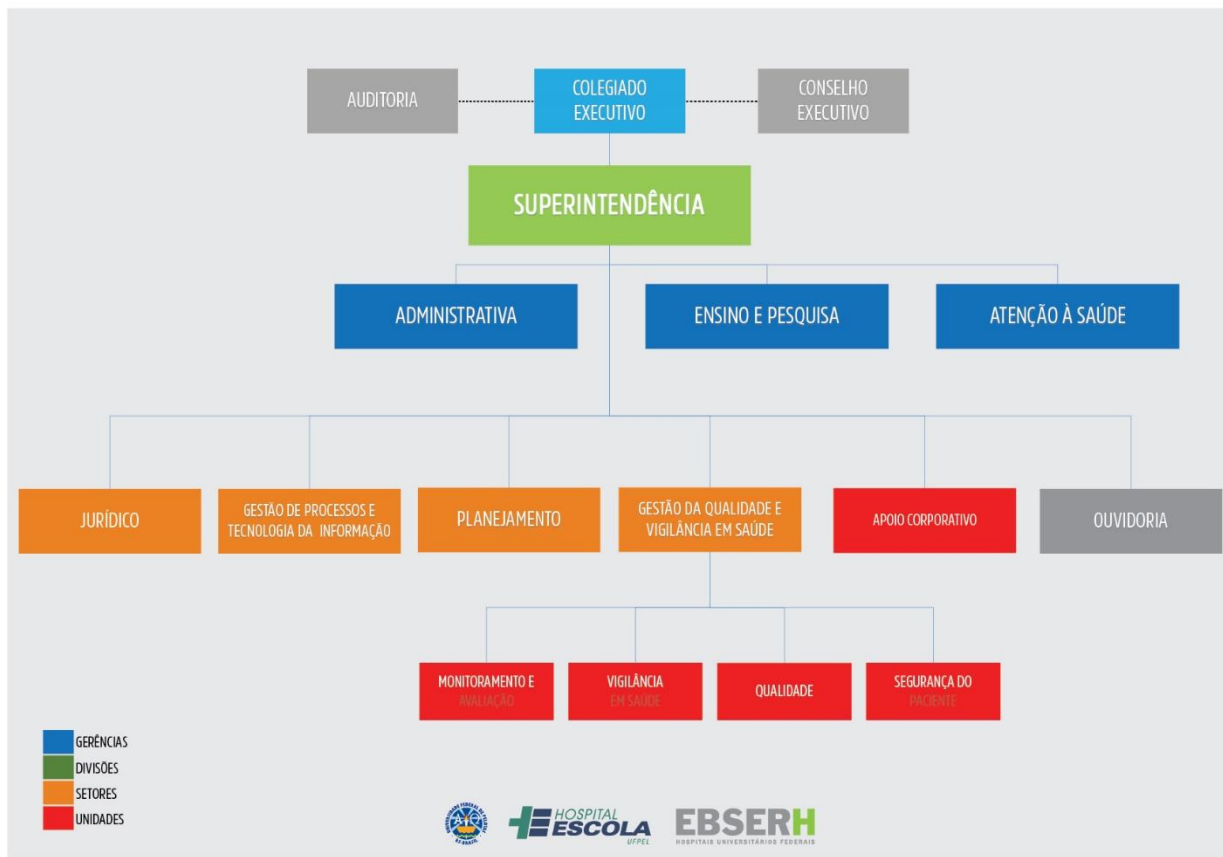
AUDITORIA

COLEGIADO EXECUTIVO

CONSELHO EXECUTIVO

SUPERINTENDÊNCIA

ADMINISTRATIVA

ENSINO E PESQUISA

ATENÇÃO À SAÚDE

JURÍDICO

GESTÃO DE PROCESSOS E TECNOLOGIA DA INFORMAÇÃO

PLANEJAMENTO

GESTÃO DA QUALIDADE E VIGILÂNCIA EM SAÚDE

APOIO CORPORATIVO

OUVIDORIA

MONITORAMENTO E AVALIAÇÃO

VIGILÂNCIA EM SAÚDE

QUALIDADE

SEGURANÇA DO PACIENTE

GERÊNCIAS
DIVISÕES
SETORES
UNIDADES

HOSPITAL ESCOLA UFPEL

EBSERH
HOSPITAIS UNIVERSITÁRIOS FEDERAIS